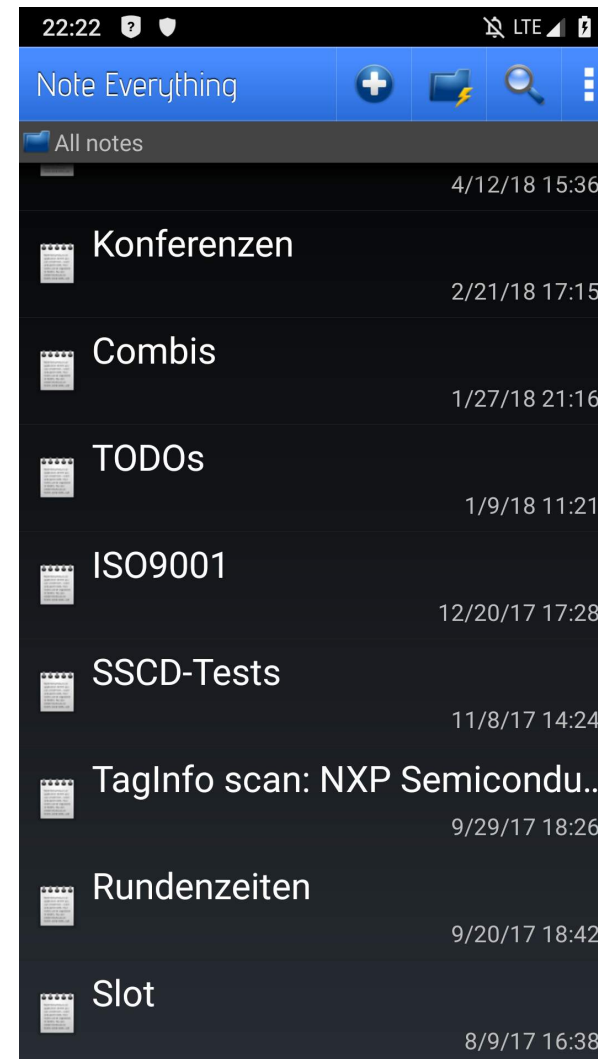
22:22

LTE

Note Everything

All notes

4/12/18 15:36

Konferenzen

2/21/18 17:15

Combis

1/27/18 21:16

TODOs

1/9/18 11:21

ISO9001

12/20/17 17:28

SSCD-Tests

11/8/17 14:24

TagInfo scan: NXP Semicondu..

9/29/17 18:26

Rundenzeiten

9/20/17 18:42

Slot

8/9/17 16:38